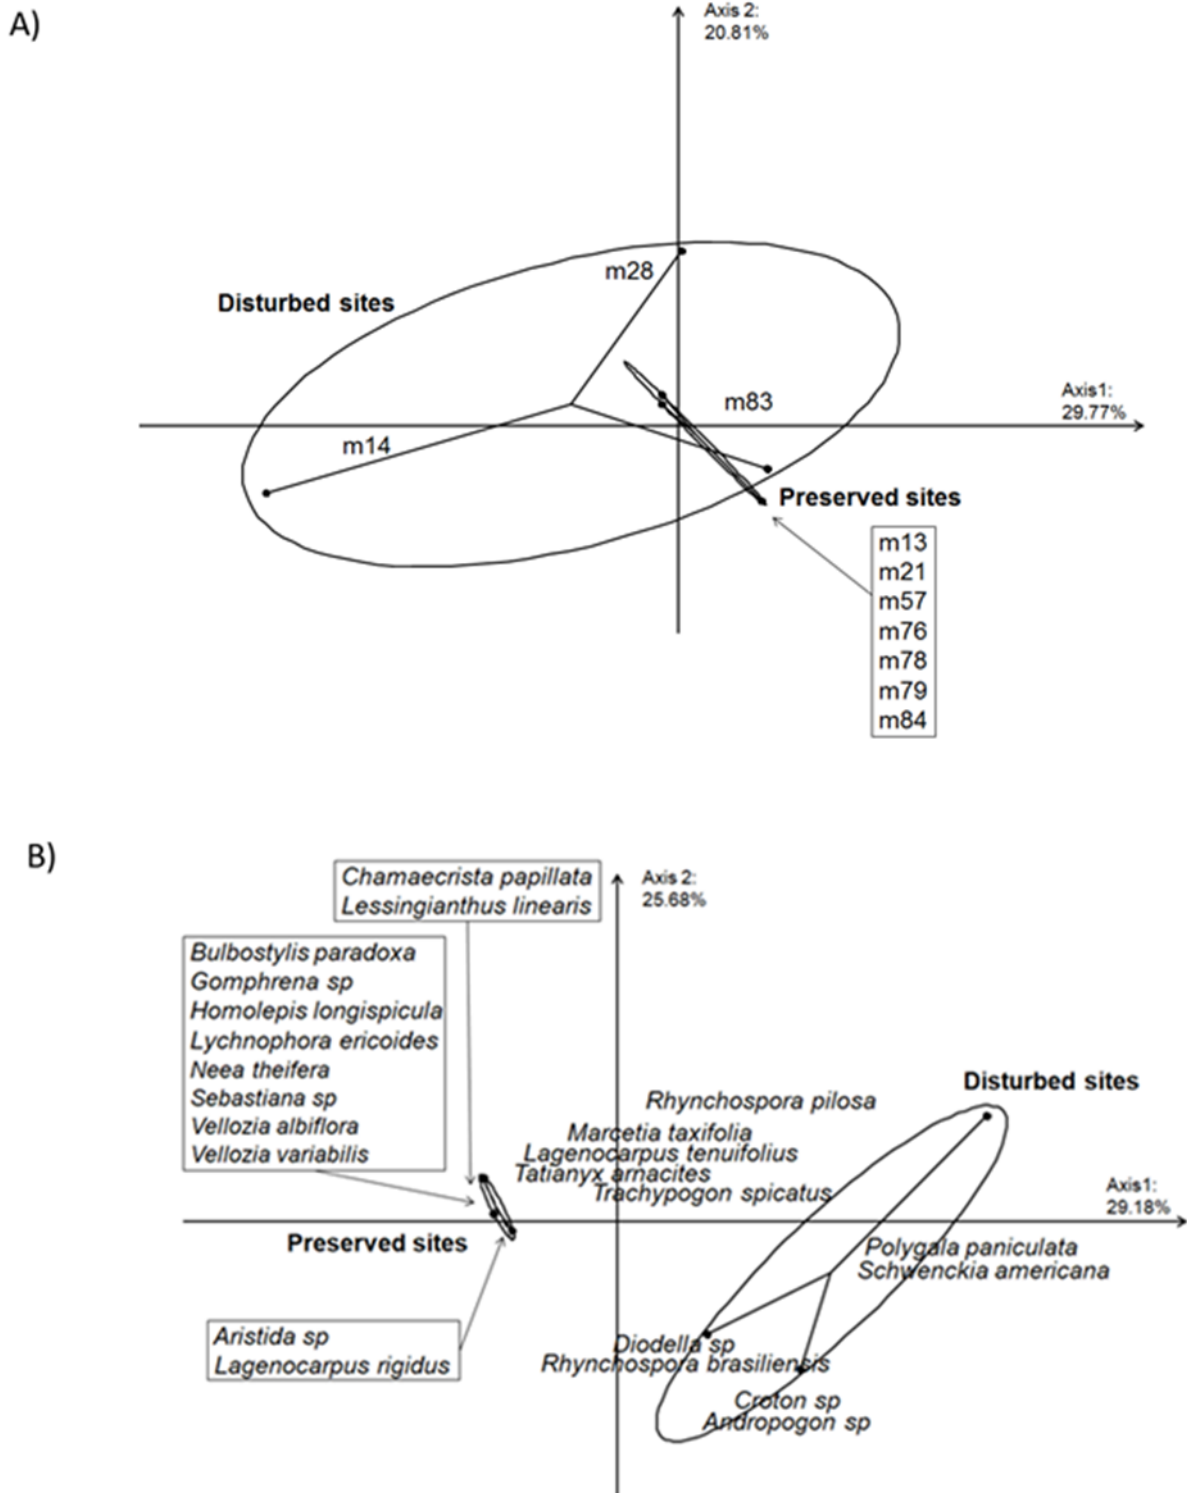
A)

Axis 2:
20.81%

m28

Disturbed sites

Axis1:
29.77%

m83

m14

Preserved sites

m13
m21
m57
m76
m78
m79
m84

B)

Chamaecrista papillata
Lessingianthus linearis

Axis 2:
25.68%

Bulbostylis paradoxa
Gomphrena sp
Homolepis longispicula
Lychnophora ericoides
Neea theifera
Sebastiana sp
Vellozia albiflora
Vellozia variabilis

Disturbed sites

Rhynchospora pilosa

Marcetia taxifolia
Lagenocarpus tenuifolius
Tatianyx arnacites
Trachypogon spicatus

Axis1:
29.18%

Preserved sites

Polygala paniculata
Schwenckia americana

Aristida sp
Lagenocarpus rigidus

Diodella sp
Rhynchospora brasiliensis

Croton sp
Andropogon sp